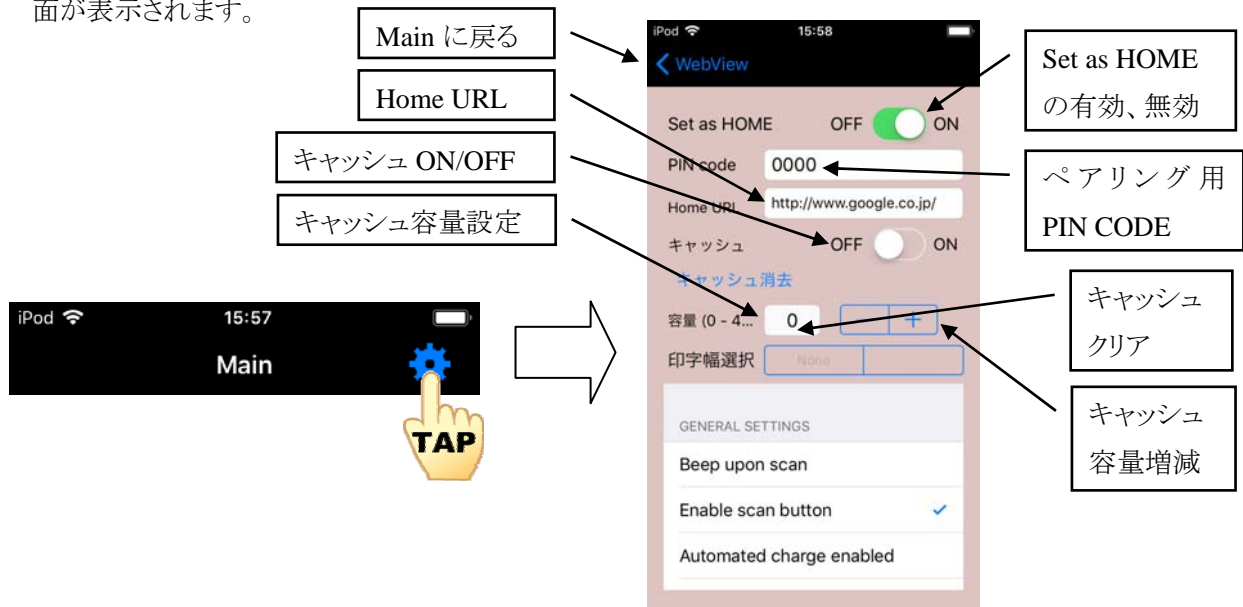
面が表示されます。

Main に戻る

Home URL

キャッシュ ON/OFF

キャッシュ容量設定

iPod 15:57

Main

TAP

iPod 15:58

WebView

Set as HOME OFF ON

PIN code 0000

Home URL http://www.google.co.jp/

キャッシュ OFF ON

キャッシュ消去

容量 (0 - 4... 0 − +

印字幅選択 None

GENERAL SETTINGS

Beep upon scan

Enable scan button

Automated charge enabled

Set as HOME の有効、無効

ペアリング用 PIN CODE

キャッシュクリア

キャッシュ容量増減